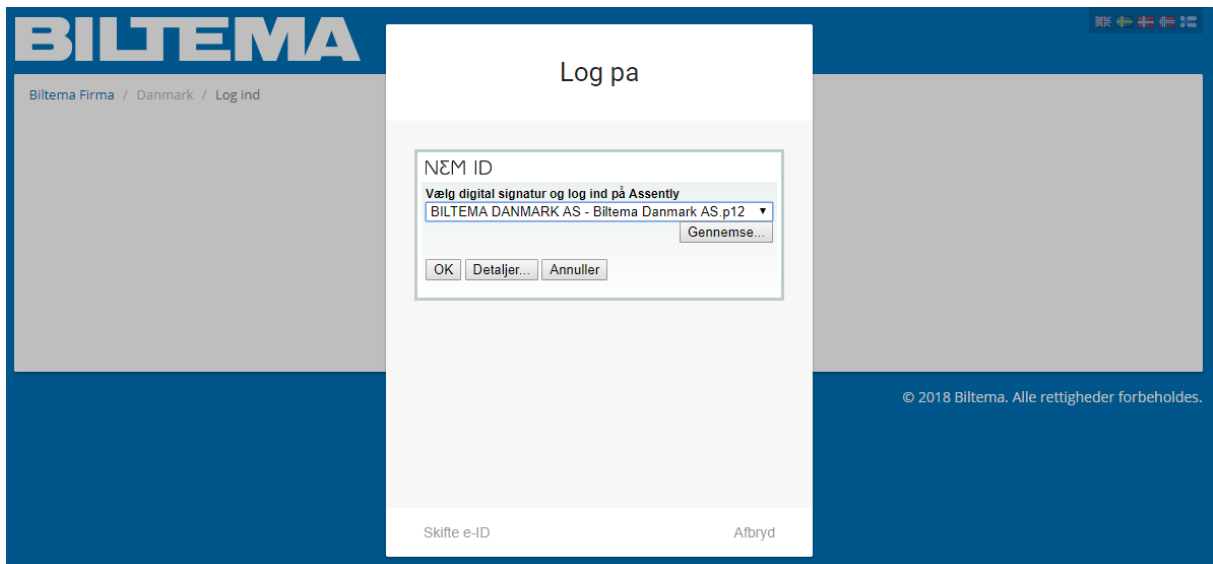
BILTEMA

Biltema Firma / Danmark / Log ind

Log pa

NEM ID

Vælg digital signatur og log ind på Assently

BILTEMA DANMARK AS - Biltema Danmark AS.p12

Gennemse...

OK Detaljer... Annuller

Skifte e-ID Afbryd

© 2018 Biltema. Alle rettigheder forbeholdes.